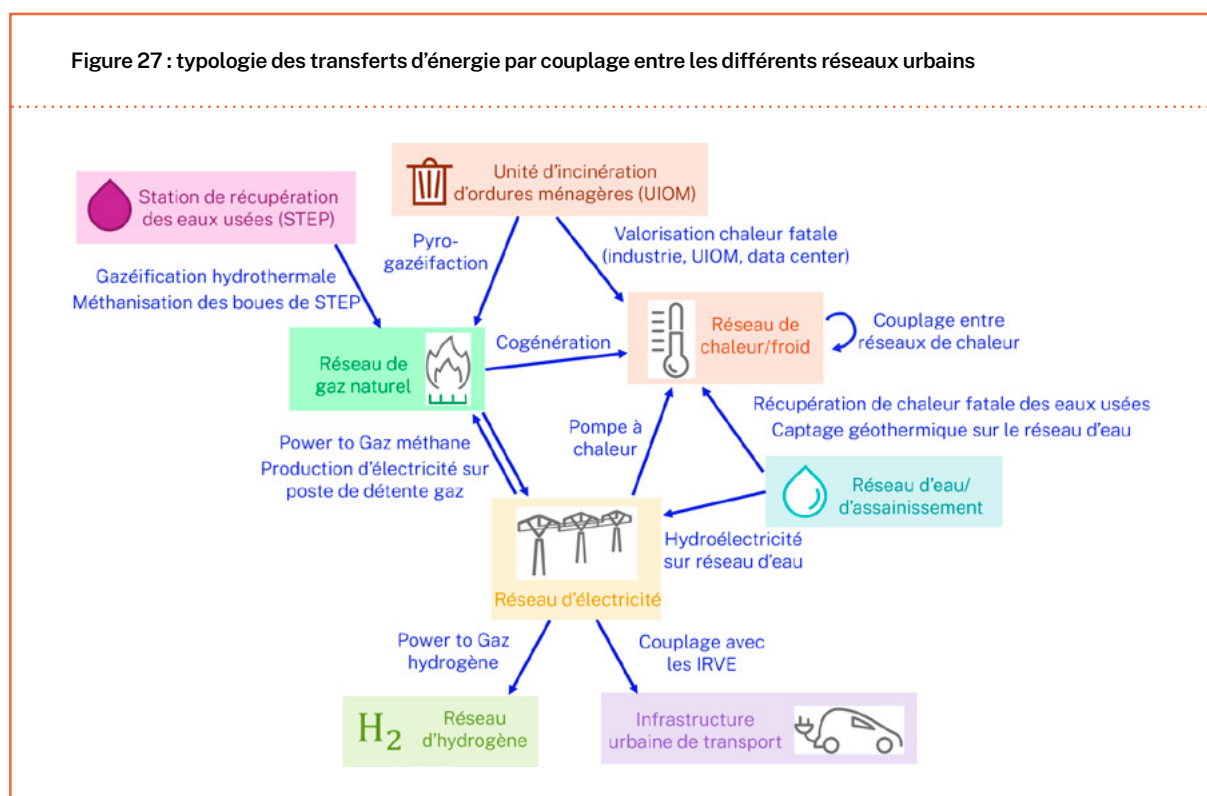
Figure 27 : typologie des transferts d'énergie par couplage entre les différents réseaux urbains

Unité d'incinération d'ordures ménagères (UIOM)

Station de récupération des eaux usées (STEP)

Pyro-gazéifaction

Valorisation chaleur fatale (industrie, UIOM, data center)

Gazéification hydrothermale
Méthanisation des boues de STEP

Réseau de gaz naturel

Cogénération

Réseau de chaleur/froid

Couplage entre réseaux de chaleur

Récupération de chaleur fatale des eaux usées
Captage géothermique sur le réseau d'eau

Pompe à chaleur

Power to Gaz méthane
Production d'électricité sur poste de détente gaz

Réseau d'eau/ d'assainissement

Hydroélectricité sur réseau d'eau

Réseau d'électricité

Power to Gaz hydrogène

Couplage avec les IRVE

$H_2$ Réseau d'hydrogène

Infrastructure urbaine de transport